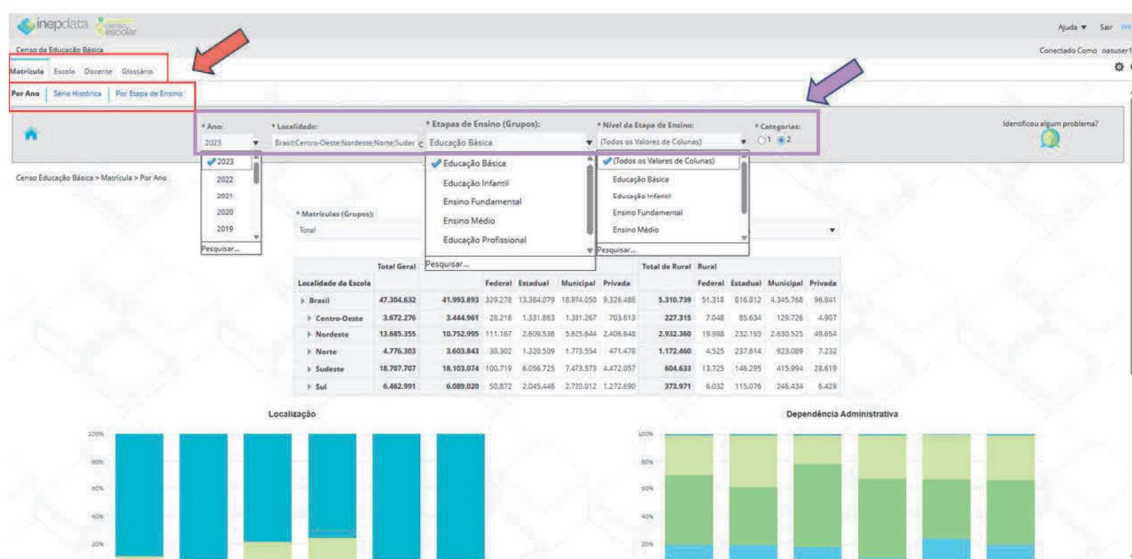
inepdata censo escolar

Ajuda ▼ Sair

Censo da Educação Básica

Conectado Como oasuser

Matrícula Escola Docente Glossário

Por Ano Série Histórica Por Etapa de Ensino

* Ano: 2023

* Localidade: Brasil;Centro-Oeste;Nordeste;Norte;Sudes

* Etapas de Ensino (Grupos): Educação Básica

* Nível da Etapa de Ensino: (Todos os Valores de Colunas)

* Categorias: ○1 ◉2

Identificou algum problema?

Censo Educação Básica > Matrícula > Por Ano

2023
2022
2021
2020
2019
Pesquisar...

Educação Básica
Educação Infantil
Ensino Fundamental
Ensino Médio
Educação Profissional
Pesquisar...

(Todos os Valores de Colunas)
Educação Básica
Educação Infantil
Ensino Fundamental
Ensino Médio
Pesquisar...

* Matrículas (Grupos):
Total

| Localidade da Escola | Total Geral | | Federal | Estadual | Municipal | Privada | Total de Rural | Rural Federal | Estadual | Municipal | Privada |
|---|---|---|---|---|---|---|---|---|---|---|---|
| Brasil | 47.304.632 | 41.993.893 | 329.278 | 13.384.079 | 18.974.050 | 9.326.486 | 5.310.739 | 51.318 | 816.812 | 4.345.768 | 96.841 |
| Centro-Oeste | 3.672.276 | 3.444.961 | 28.218 | 1.331.863 | 1.381.267 | 703.613 | 227.315 | 7.048 | 85.634 | 129.726 | 4.907 |
| Nordeste | 13.685.355 | 10.752.995 | 111.167 | 2.609.536 | 5.625.644 | 2.406.648 | 2.932.360 | 19.988 | 232.193 | 2.630.525 | 49.654 |
| Norte | 4.776.303 | 3.603.843 | 38.302 | 1.320.509 | 1.773.554 | 471.478 | 1.172.460 | 4.525 | 237.614 | 923.089 | 7.232 |
| Sudeste | 18.707.707 | 18.103.074 | 100.719 | 6.056.725 | 7.473.573 | 4.472.057 | 604.633 | 13.725 | 146.295 | 415.994 | 28.619 |
| Sul | 6.462.991 | 6.089.020 | 50.872 | 2.045.446 | 2.720.012 | 1.272.690 | 373.971 | 6.032 | 115.076 | 246.434 | 6.429 |

Localização

100%
80%
60%
40%
20%

Dependência Administrativa

100%
80%
60%
40%
20%